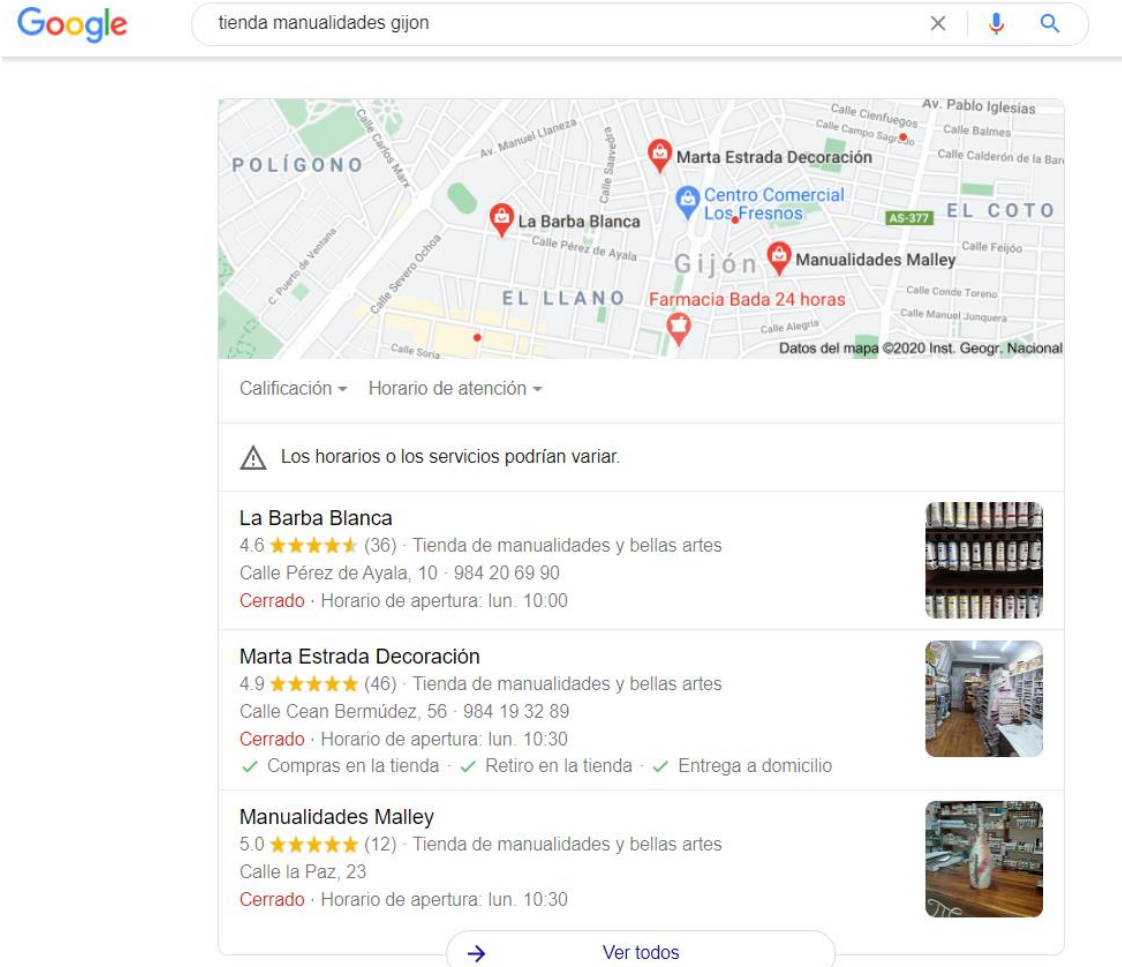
Google

tienda manualidades gijon

Av. Pablo Iglesias
Calle Cienfuegos
Calle Campo Sagrado
Calle Balmes
Calle Calderón de la Bar
Calle Carlos Marx
Av. Manuel Llaneza
Calle Saavedra
POLÍGONO
Marta Estrada Decoración
Centro Comercial Los Fresnos
AS-377
EL COTO
La Barba Blanca
Calle Pérez de Ayala
Calle Feijóo
C. Puerto de Ventana
Calle Severo Ochoa
Gijón
Manualidades Malley
EL LLANO
Farmacia Bada 24 horas
Calle Conde Toreno
Calle Manuel Junquera
Calle Alegría
Calle Soria
Datos del mapa ©2020 Inst. Geogr. Nacional

Calificación
Horario de atención

Los horarios o los servicios podrían variar.

La Barba Blanca
4.6 (36) · Tienda de manualidades y bellas artes
Calle Pérez de Ayala, 10 · 984 20 69 90
Cerrado · Horario de apertura: lun. 10:00

Marta Estrada Decoración
4.9 (46) · Tienda de manualidades y bellas artes
Calle Cean Bermúdez, 56 · 984 19 32 89
Cerrado · Horario de apertura: lun. 10:30
✓ Compras en la tienda · ✓ Retiro en la tienda · ✓ Entrega a domicilio

Manualidades Malley
5.0 (12) · Tienda de manualidades y bellas artes
Calle la Paz, 23
Cerrado · Horario de apertura: lun. 10:30

Ver todos